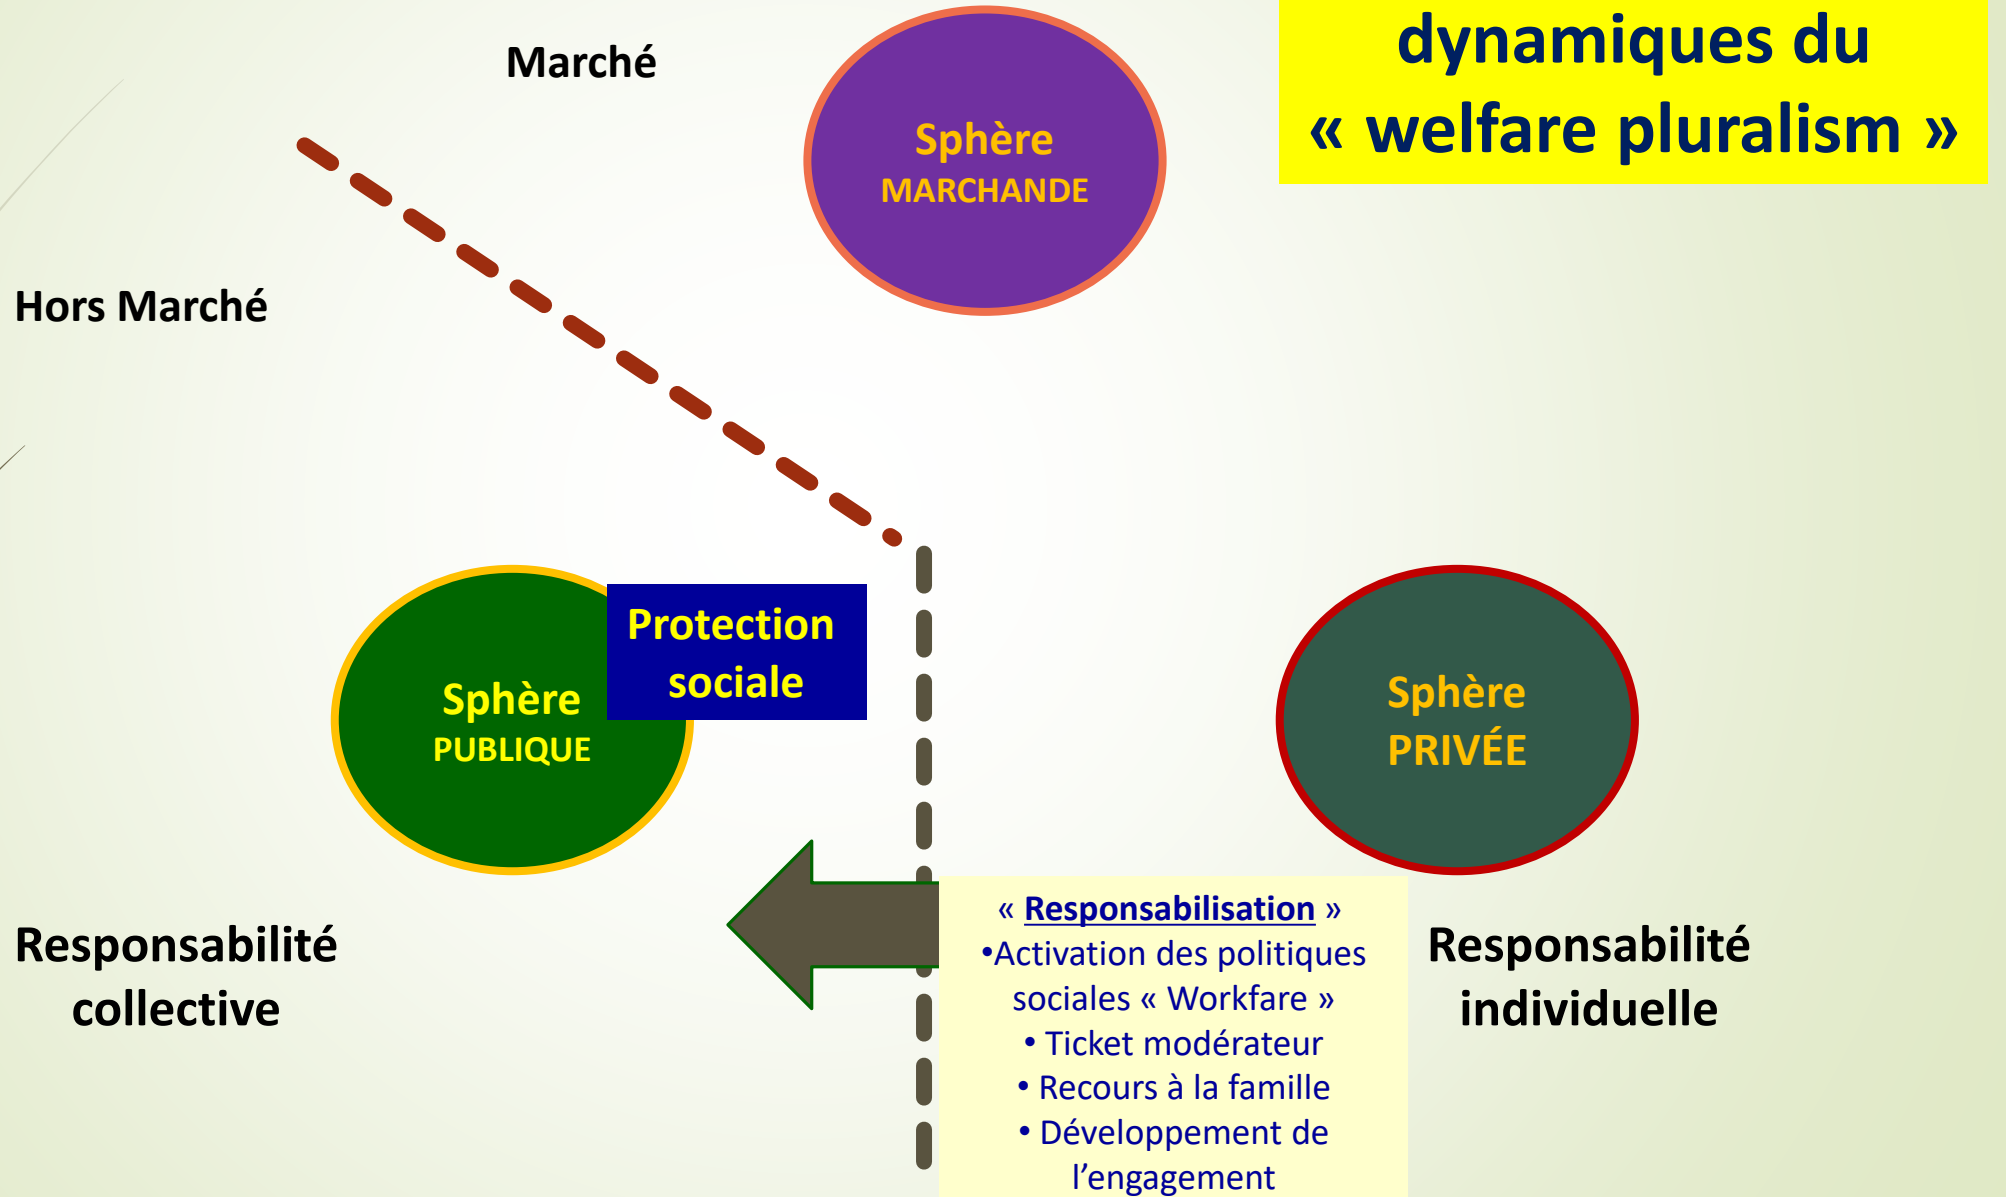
dynamiques du « welfare pluralism »

Marché

Sphère MARCHANDE

Hors Marché

Sphère PUBLIQUE

Protection sociale

Sphère PRIVÉE

Responsabilité collective

« Responsabilisation »
•Activation des politiques sociales « Workfare »
• Ticket modérateur
• Recours à la famille
• Développement de l'engagement

Responsabilité individuelle